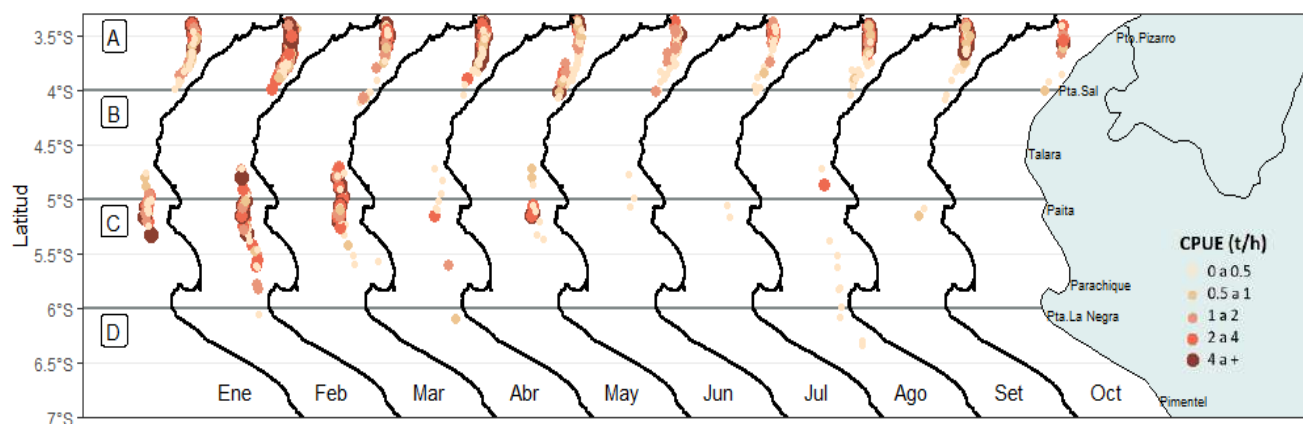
3.5°S
4°S
4.5°S
5°S
5.5°S
6°S
6.5°S
7°S
Latitud
A
B
C
D
Pto.Pizarro
Pta.Sal
Talara
Paita
Parachique
Pta.La Negra
Pimentel
Ene
Feb
Mar
Abr
May
Jun
Jul
Ago
Set
Oct
CPUE (t/h)
0 a 0.5
0.5 a 1
1 a 2
2 a 4
4 a +